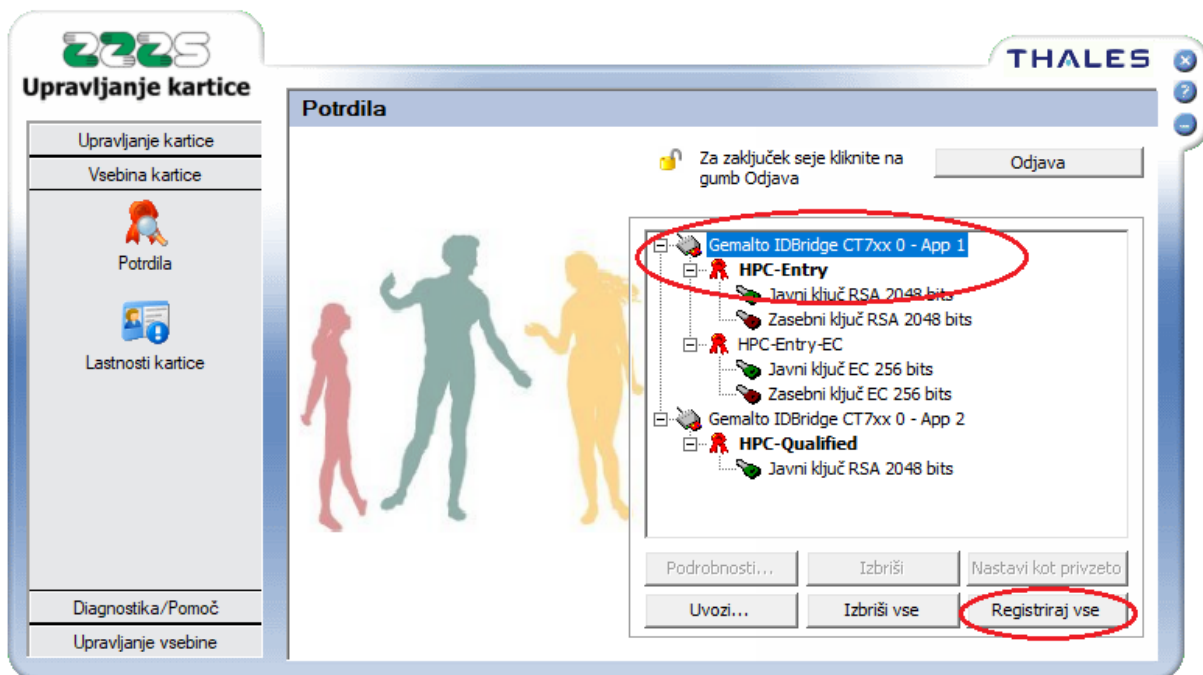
ZZZS
Upravljanje kartice

THALES

Upravljanje kartice
Vsebina kartice
Potrdila
Lastnosti kartice
Diagnostika/Pomoč
Upravljanje vsebine

Potrdila

Za zaključek seje kliknite na gumb Odjava

Odjava

Gemalto IDBridge CT7xx 0 - App 1
HPC-Entry
Javni ključ RSA 2048 bits
Zasebni ključ RSA 2048 bits
HPC-Entry-EC
Javni ključ EC 256 bits
Zasebni ključ EC 256 bits
Gemalto IDBridge CT7xx 0 - App 2
HPC-Qualified
Javni ključ RSA 2048 bits

Podrobnosti...
Izbriši
Nastavi kot privzeto
Uvozi...
Izbriši vse
Registriraj vse